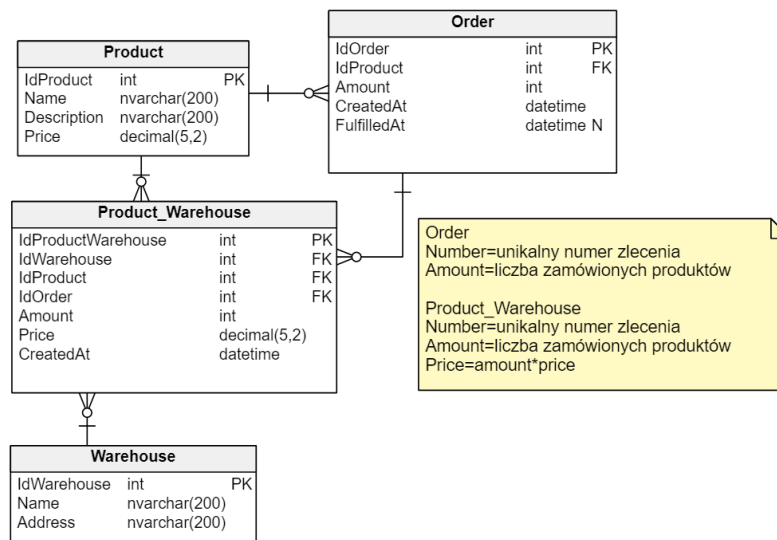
Order

| | | |
|---|---|---|
| IdOrder | int | PK |
| IdProduct | int | FK |
| Amount | int | |
| CreatedAt | datetime | |
| FulfilledAt | datetime | N |

Product

| | | |
|---|---|---|
| IdProduct | int | PK |
| Name | nvarchar(200) | |
| Description | nvarchar(200) | |
| Price | decimal(5,2) | |

Product_Warehouse

| | | |
|---|---|---|
| IdProductWarehouse | int | PK |
| IdWarehouse | int | FK |
| IdProduct | int | FK |
| IdOrder | int | FK |
| Amount | int | |
| Price | decimal(5,2) | |
| CreatedAt | datetime | |

Order
Number=unikalny numer zlecenia
Amount=liczba zamówionych produktów

Product_Warehouse
Number=unikalny numer zlecenia
Amount=liczba zamówionych produktów
Price=amount*price

Warehouse

| | | |
|---|---|---|
| IdWarehouse | int | PK |
| Name | nvarchar(200) | |
| Address | nvarchar(200) | |